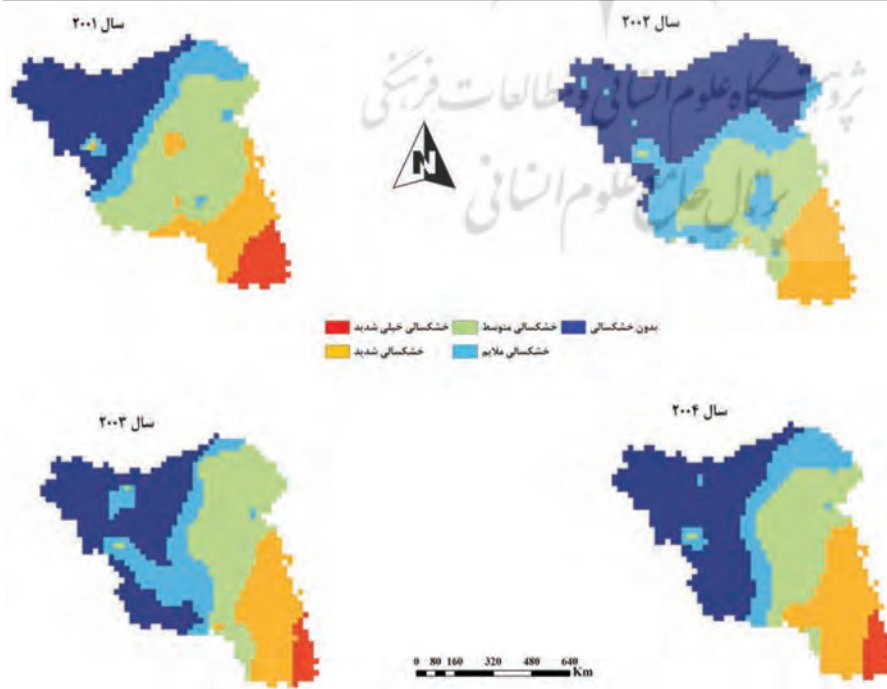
سال ۲۰۰۱

سال ۲۰۰۲

پژوهشگاه علوم انسانی و مطالعات فرهنگی
پرتال جامع علوم انسانی

N

بدون خشکسالی
خشکسالی متوسط
خشکسالی خیلی شدید
خشکسالی ملایم
خشکسالی شدید

سال ۲۰۰۳

سال ۲۰۰۴

0 80 160 320 480 640 Km